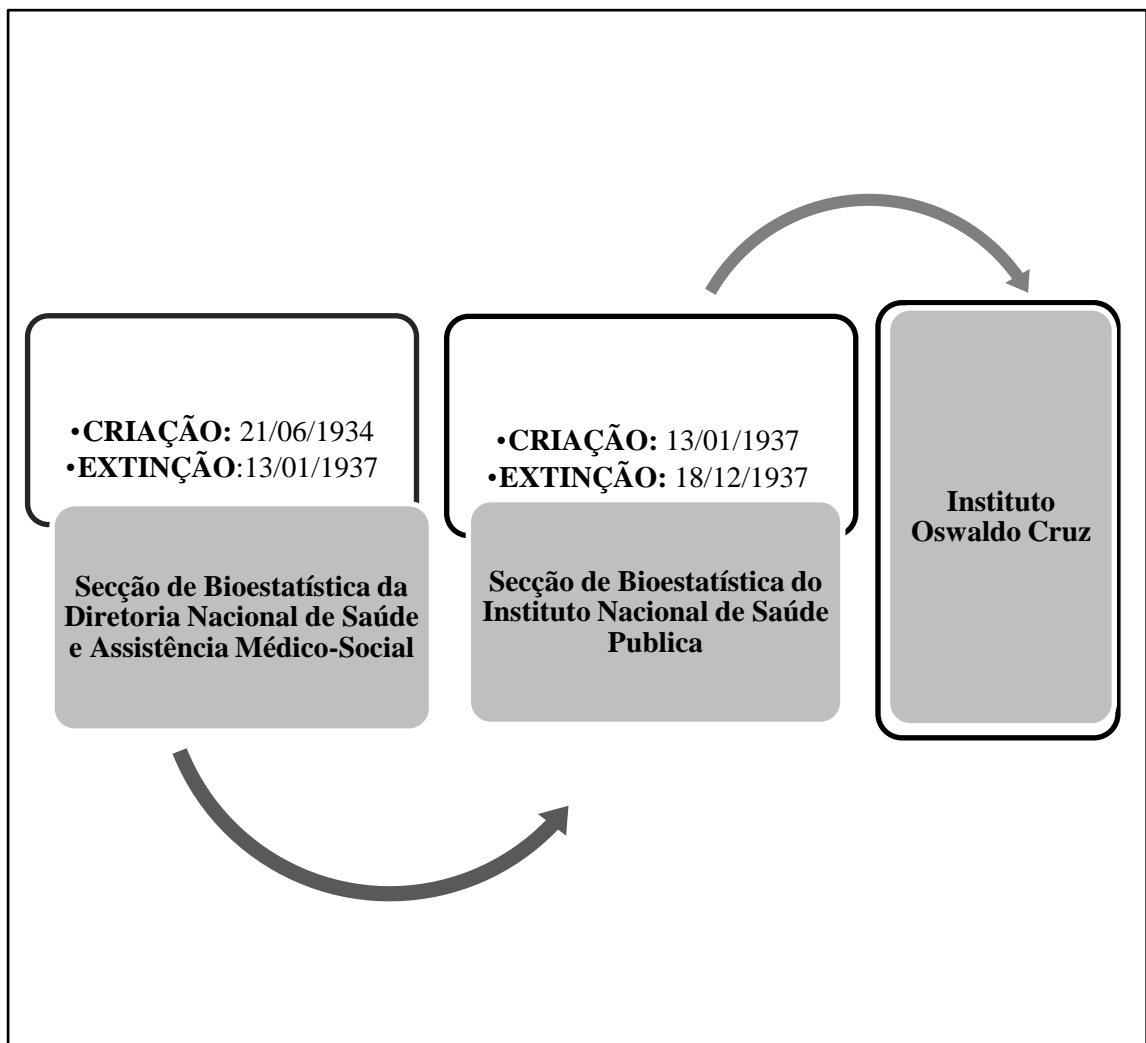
•CRIAÇÃO: 21/06/1934
•EXTINÇÃO:13/01/1937

Secção de Bioestatística da Diretoria Nacional de Saúde e Assistência Médico-Social

•CRIAÇÃO: 13/01/1937
•EXTINÇÃO: 18/12/1937

Secção de Bioestatística do Instituto Nacional de Saúde Publica

Instituto Oswaldo Cruz